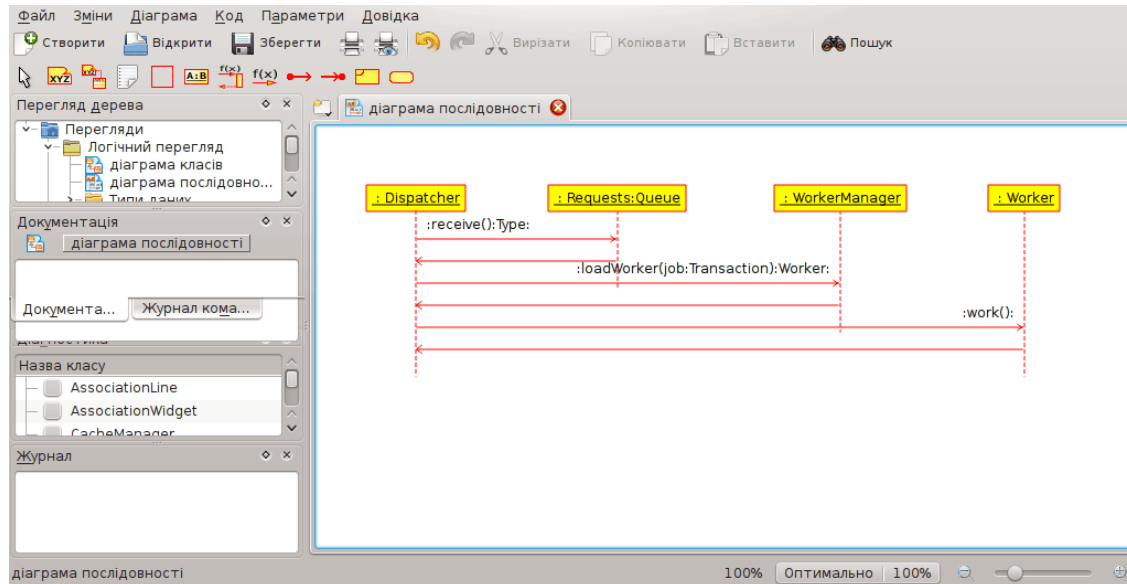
Файл Зміни Діаграма Код Параметри Довідка

Створити Відкрити Зберегти Вирізати Копіювати Вставити Пошук

XYZ A:B f(x) f(x)

Перегляд дерева

Перегляди
Логічний перегляд
діаграма класів
діаграма послідовно...
Типи даних

Документація
діаграма послідовності

Документа... Журнал кома...

Діагностика

Назва класу
AssociationLine
AssociationWidget
CacheManager

Журнал

діаграма послідовності

: Dispatcher
: Requests:Queue
: WorkerManager
: Worker

:receive():Type:
:loadWorker(job:Transaction):Worker:
:work():

діаграма послідовності

100% Оптимально 100%